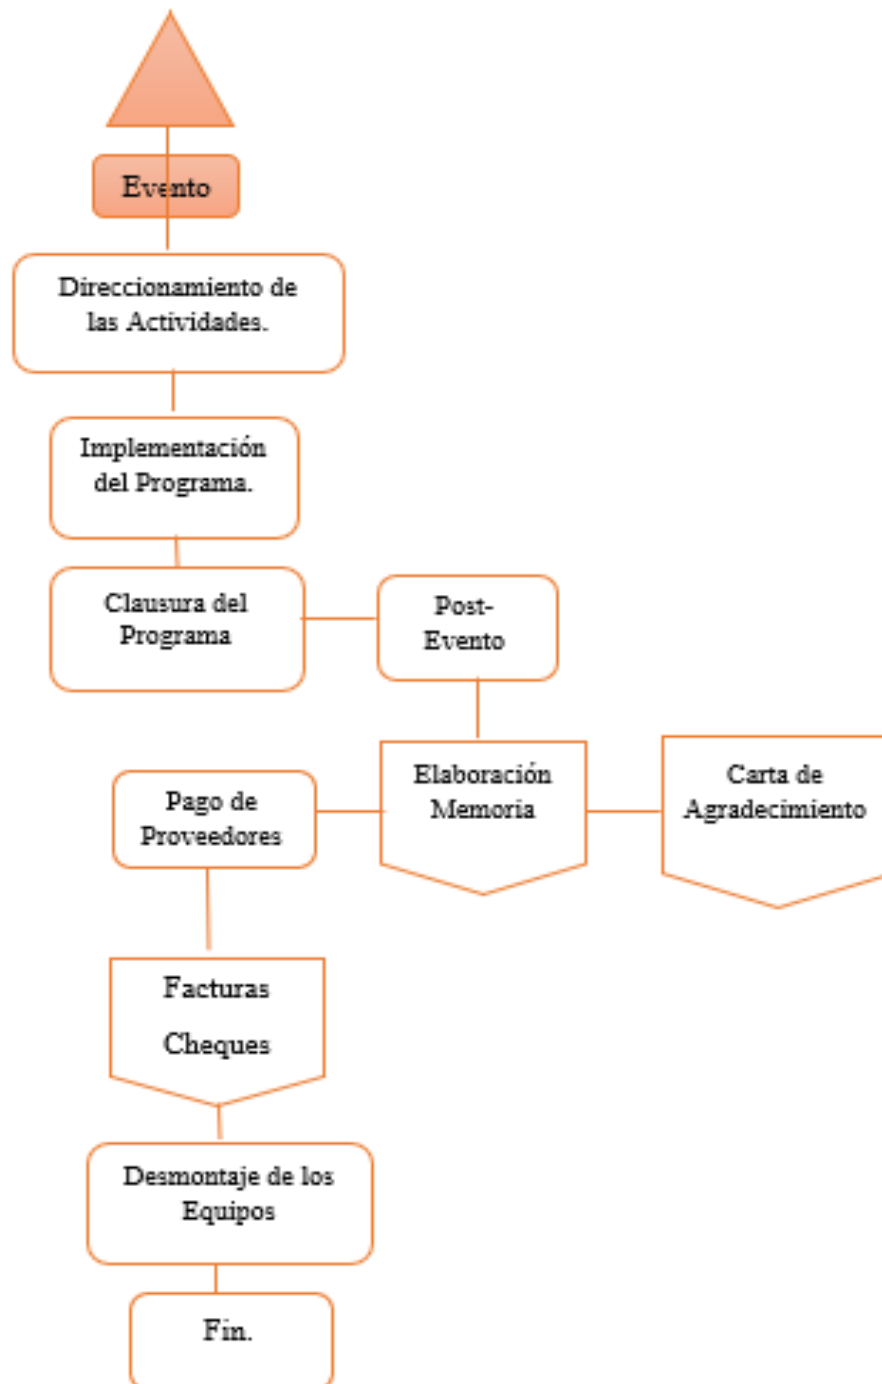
Evento

Direccionamiento de las Actividades.

Implementación del Programa.

Clausura del Programa

Post-Evento

Elaboración Memoria

Carta de Agradecimiento

Pago de Proveedores

Facturas

Cheques

Desmontaje de los Equipos

Fin.